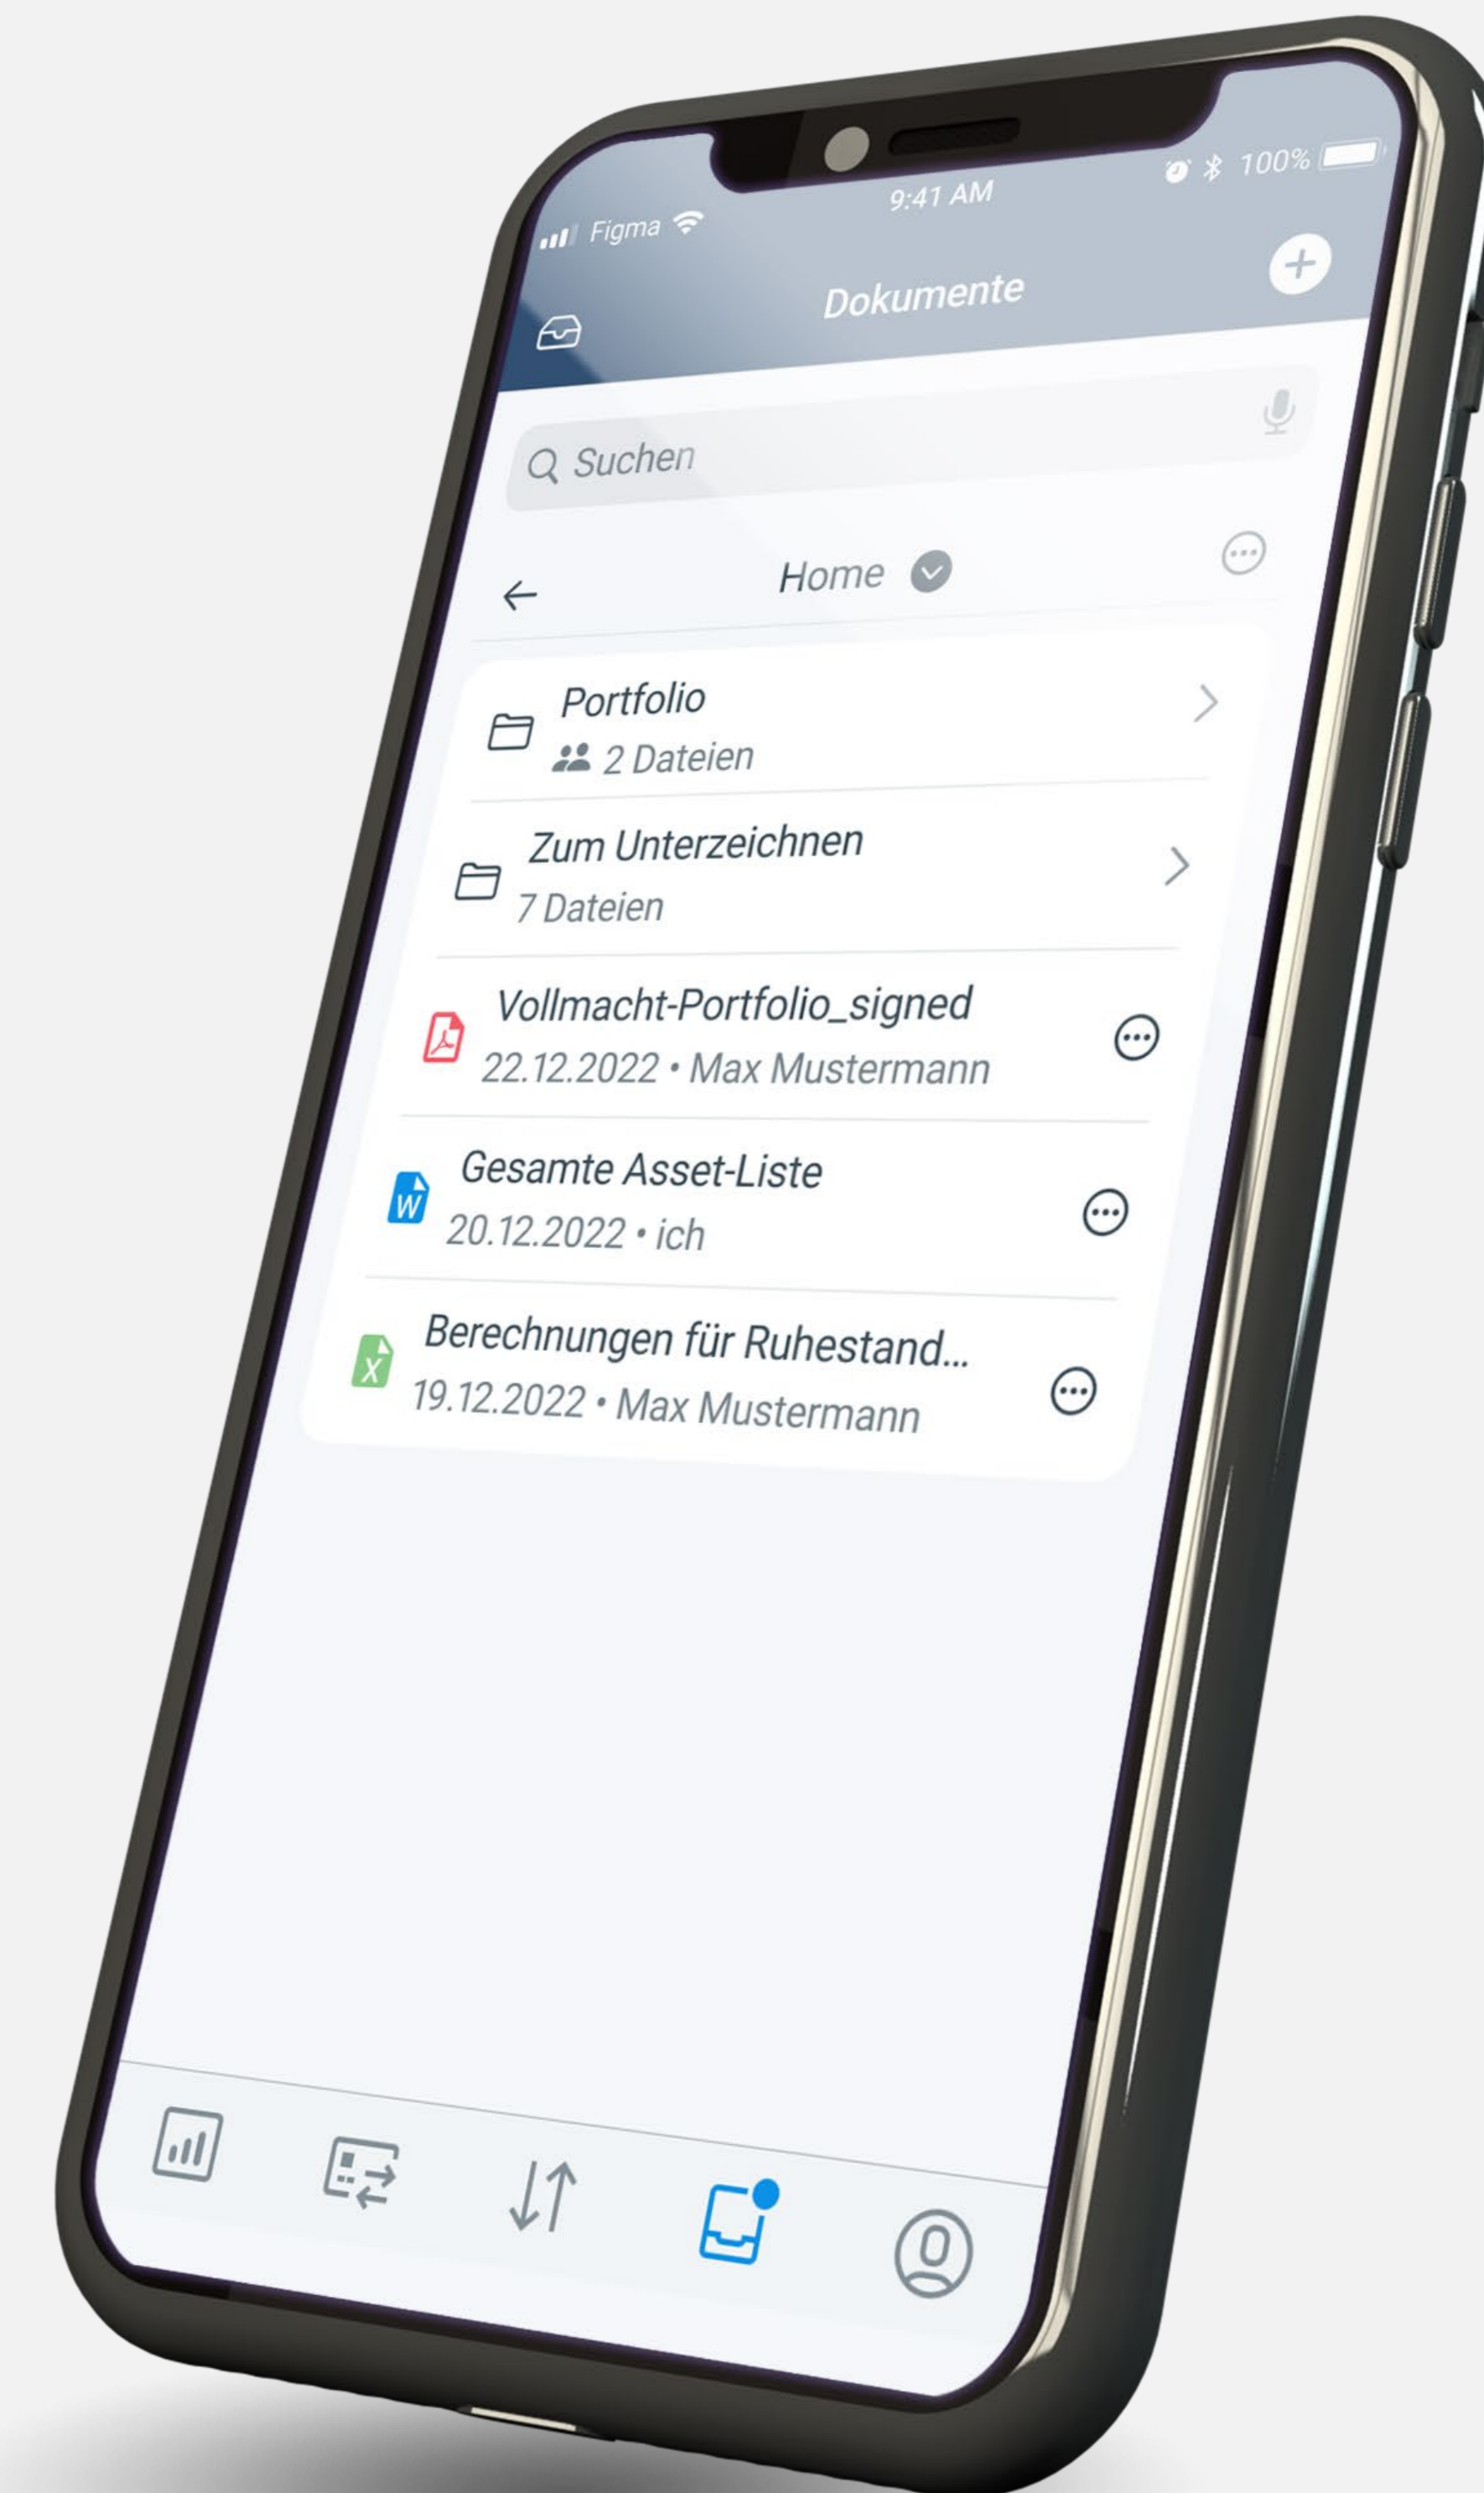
Figma 9:41 AM 100%

Dokumente

Suchen

Home

Portfolio
2 Dateien

Zum Unterzeichnen
7 Dateien

Vollmacht-Portfolio_signed
22.12.2022 • Max Mustermann

Gesamte Asset-Liste
20.12.2022 • ich

Berechnungen für Ruhestand...
19.12.2022 • Max Mustermann